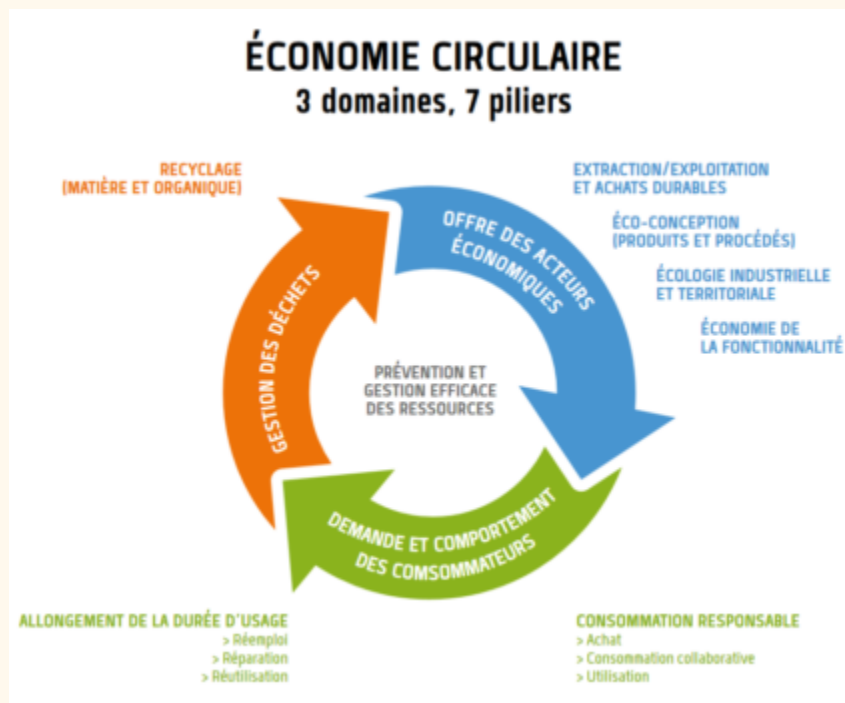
ÉCONOMIE CIRCULAIRE
3 domaines, 7 piliers

RECYCLAGE
(MATIÈRE ET ORGANIQUE)

EXTRACTION/EXPLOITATION
ET ACHATS DURABLES

ÉCO-CONCEPTION
(PRODUITS ET PROCÉDÉS)

ÉCOLOGIE INDUSTRIELLE
ET TERRITORIALE

ÉCONOMIE DE
LA FONCTIONNALITÉ

OFFRE DES ACTEURS ÉCONOMIQUES

GESTION DES DÉCHETS

PRÉVENTION ET
GESTION EFFICACE
DES RESSOURCES

DEMANDE ET COMPORTEMENT DES COMSOMMATEURS

ALLONGEMENT DE LA DURÉE D'USAGE
> Réemploi
> Réparation
> Réutilisation

CONSOMMATION RESPONSABLE
> Achat
> Consommation collaborative
> Utilisation